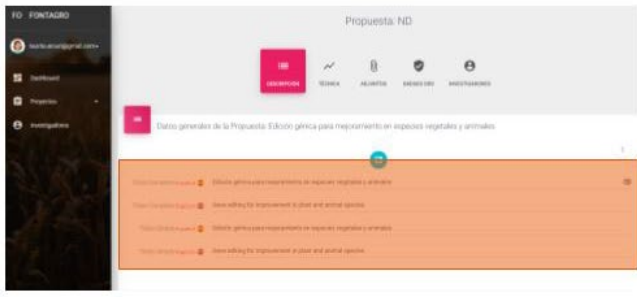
FO FONTAGRO

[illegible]@gmail.com

Dashboard

Proyectos

Investigadores

Propuesta: ND

DESCRIPCION

TÉCNICA

ADJUNTOS

BENEFICIOS

INVESTIGADORES

Datos generales de la Propuesta: Edición génica para mejoramiento en especies vegetales y animales

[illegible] Edición génica para mejoramiento en especies vegetales y animales

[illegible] Gene editing for improvement in plant and animal species

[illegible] Edición génica para mejoramiento en especies vegetales y animales

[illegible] Gene editing for improvement in plant and animal species